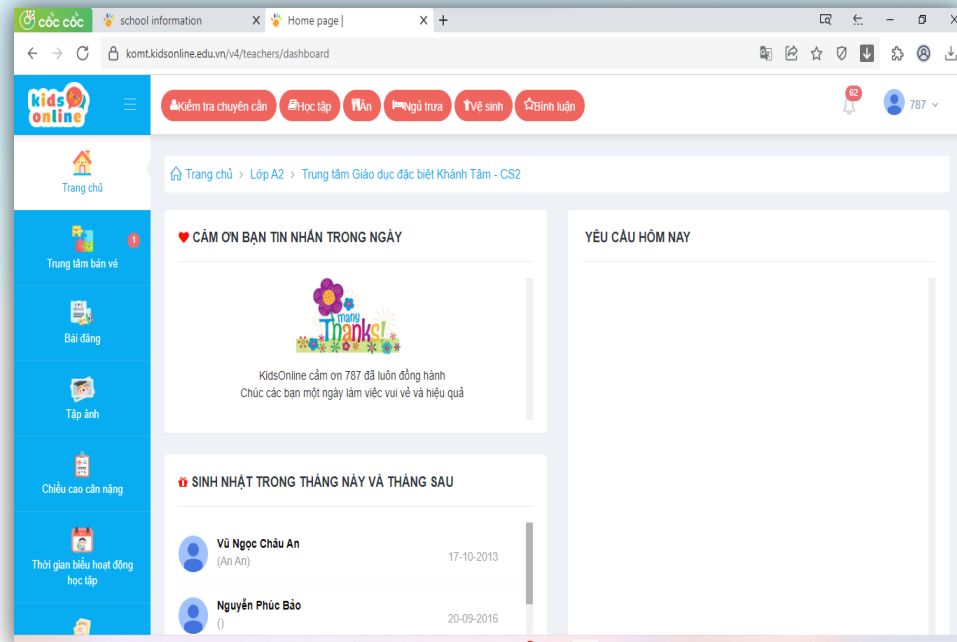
cốc cốc
school information
Home page |
komt.kidsonline.edu.vn/v4/teachers/dashboard

kids online
Kiểm tra chuyên cần
Học tập
Ăn
Ngủ trưa
Vệ sinh
Bình luận
62
787

Trang chủ
Trung tâm bán vé
1
Bài đăng
Tập ảnh
Chiều cao cân nặng
Thời gian biểu hoạt động học tập

Trang chủ > Lớp A2 > Trung tâm Giáo dục đặc biệt Khánh Tâm - CS2

CẢM ƠN BẠN TIN NHẮN TRONG NGÀY

Many Thanks!

KidsOnline cảm ơn 787 đã luôn đồng hành
Chúc các bạn một ngày làm việc vui vẻ và hiệu quả

YÊU CẦU HÔM NAY

SINH NHẬT TRONG THÁNG NÀY VÀ THÁNG SAU

Vũ Ngọc Châu An
(An An)
17-10-2013

Nguyễn Phúc Bảo
()
20-09-2016